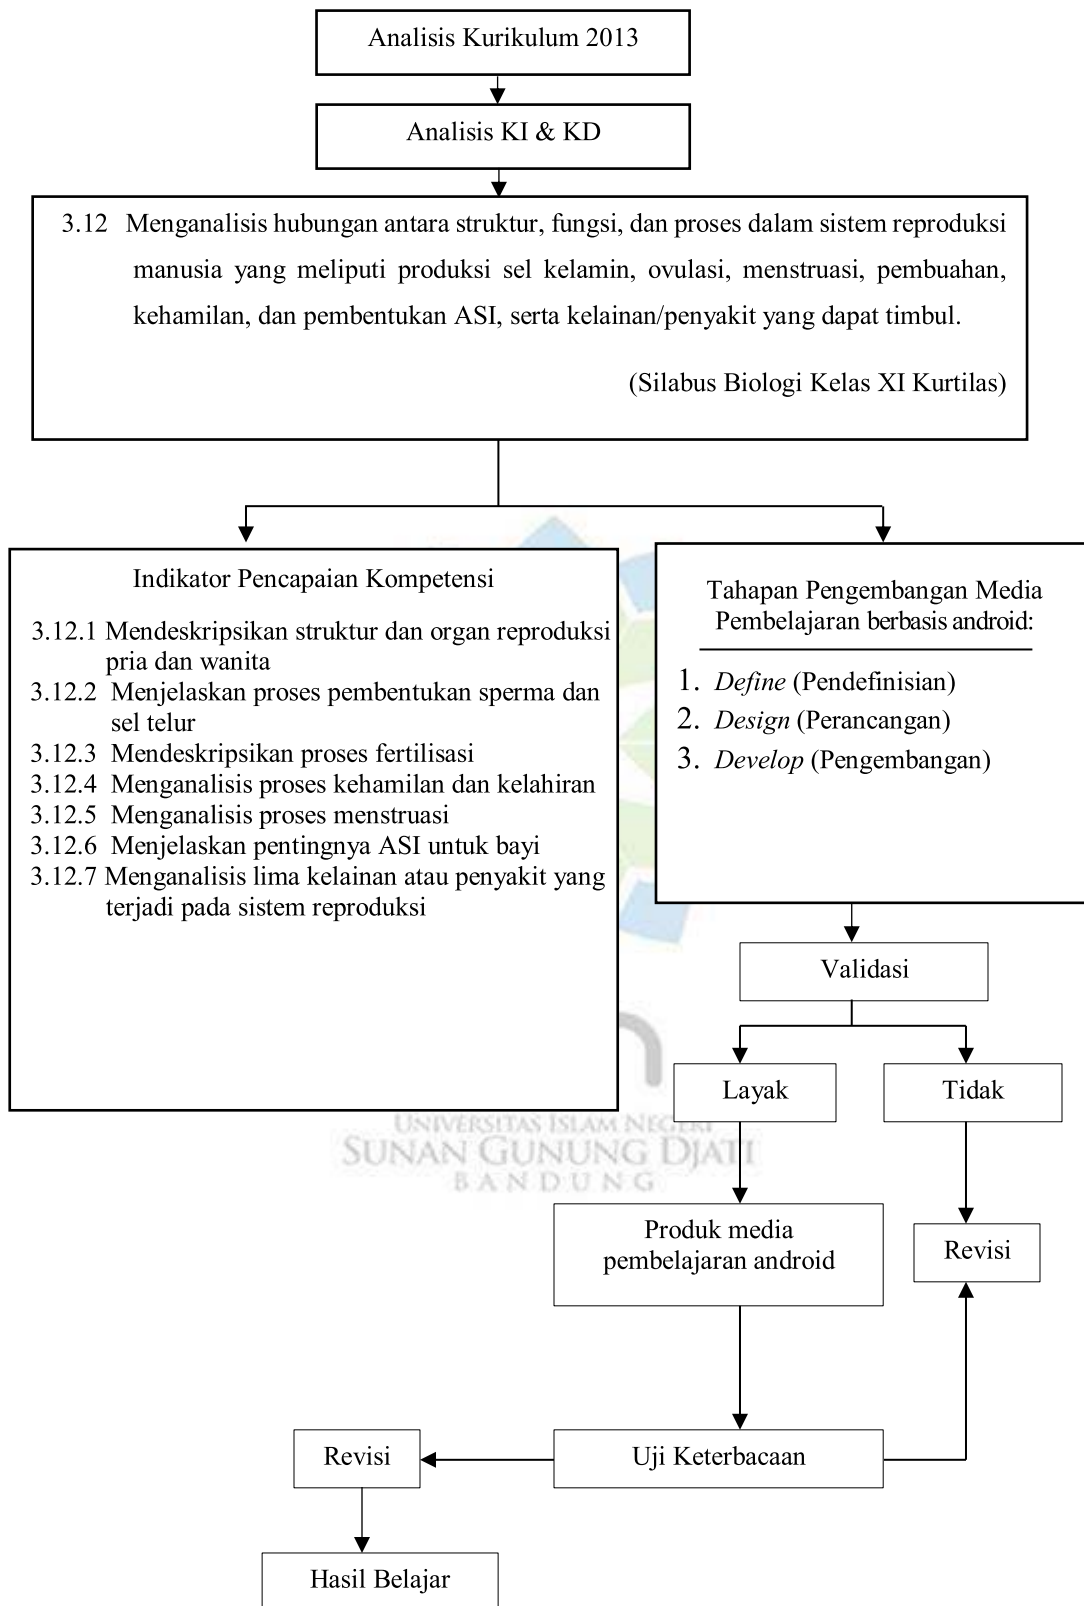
Analisis Kurikulum 2013

Analisis KI & KD

3.12 Menganalisis hubungan antara struktur, fungsi, dan proses dalam sistem reproduksi manusia yang meliputi produksi sel kelamin, ovulasi, menstruasi, pembuahan, kehamilan, dan pembentukan ASI, serta kelainan/penyakit yang dapat timbul.

(Silabus Biologi Kelas XI Kurtilas)

Indikator Pencapaian Kompetensi

3.12.1 Mendeskripsikan struktur dan organ reproduksi pria dan wanita
3.12.2 Menjelaskan proses pembentukan sperma dan sel telur
3.12.3 Mendeskripsikan proses fertilisasi
3.12.4 Menganalisis proses kehamilan dan kelahiran
3.12.5 Menganalisis proses menstruasi
3.12.6 Menjelaskan pentingnya ASI untuk bayi
3.12.7 Menganalisis lima kelainan atau penyakit yang terjadi pada sistem reproduksi

Tahapan Pengembangan Media Pembelajaran berbasis android:

1. *Define* (Pendefinisian)
2. *Design* (Perancangan)
3. *Develop* (Pengembangan)

Validasi

Layak

Tidak

UNIVERSITAS ISLAM NEGERI
SUNAN GUNUNG DJATI
BANDUNG

Produk media pembelajaran android

Revisi

Revisi

Uji Keterbacaan

Hasil Belajar